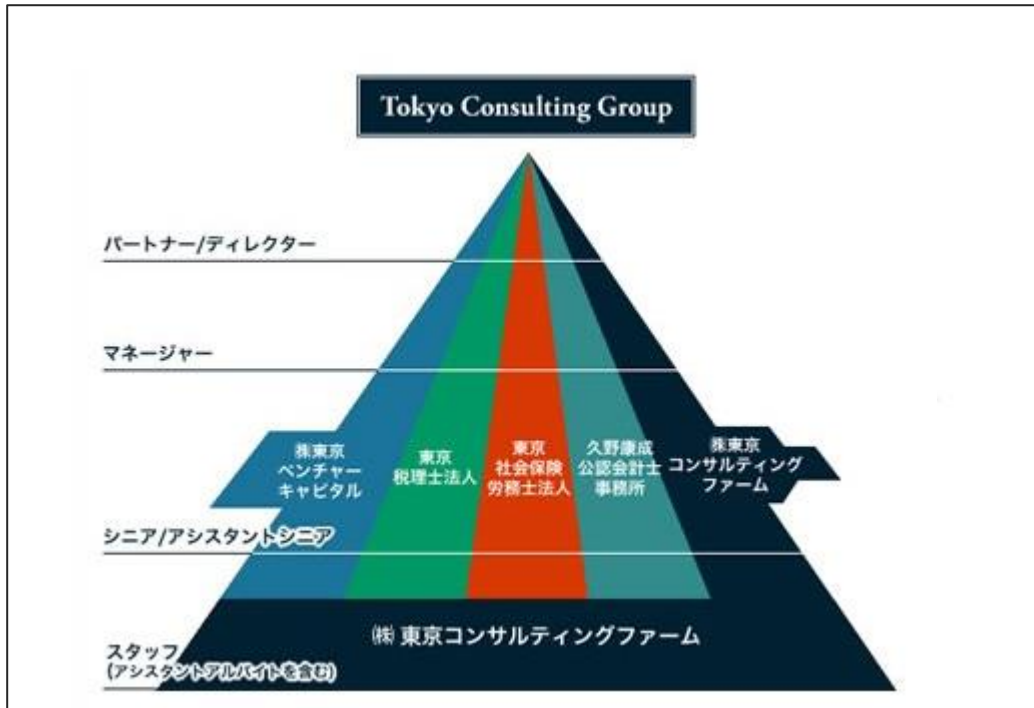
Tokyo Consulting Group

パートナー/ディレクター

マネージャー

㈱東京 ベンチャー キャピタル

東京 税理士法人

東京 社会保険 労務士法人

久野康成 公認会計士 事務所

㈱東京 コンサルティング ファーム

シニア/アシスタントシニア

㈱ 東京コンサルティングファーム

スタッフ (アシスタントアルバイトを含む)